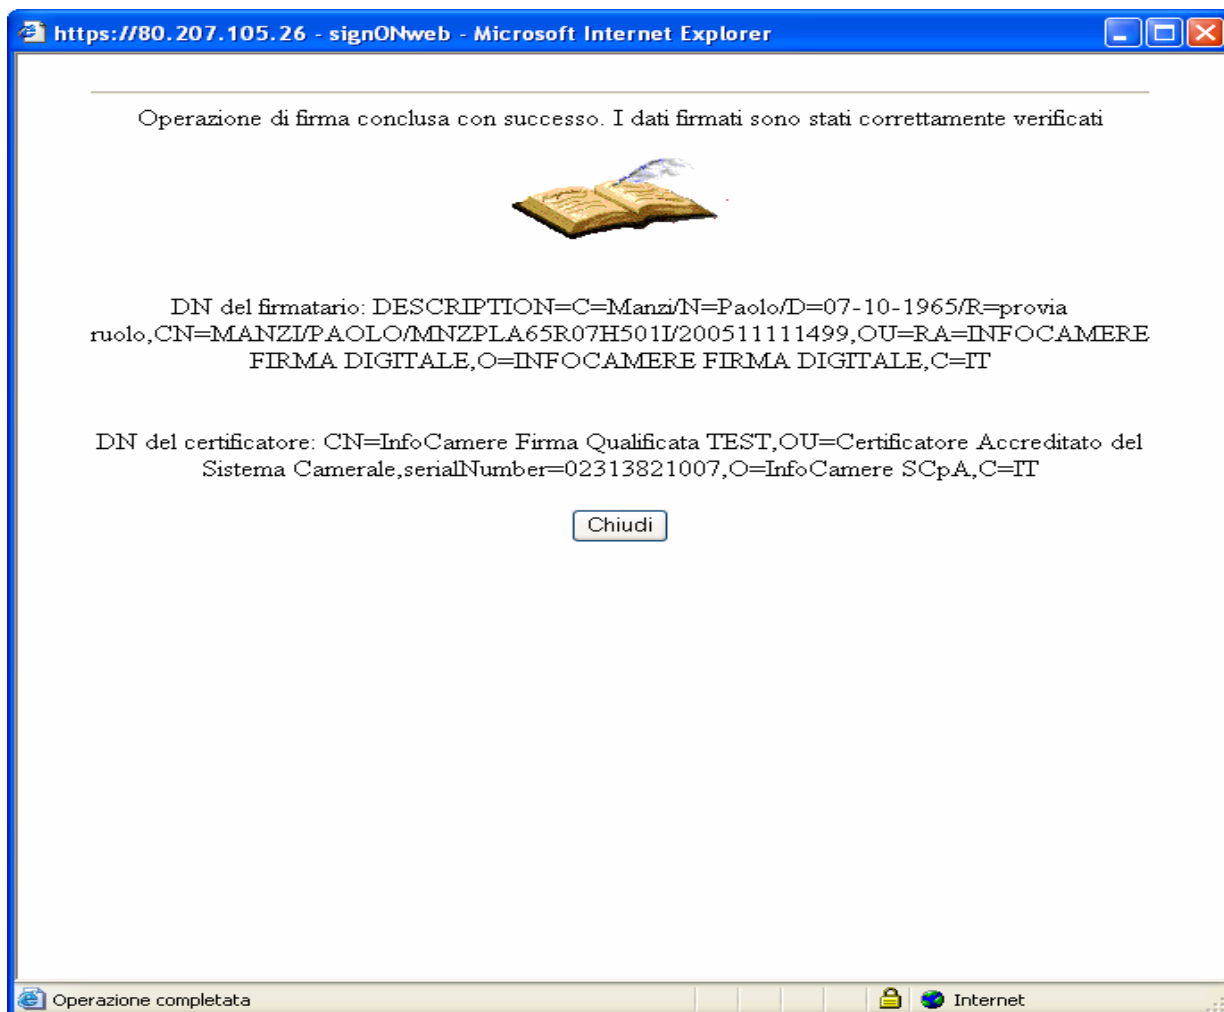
https://80.207.105.26 - signONweb - Microsoft Internet Explorer

Operazione di firma conclusa con successo. I dati firmati sono stati correttamente verificati

DN del firmatario: DESCRIPTION=C=Manzi/N=Paolo/D=07-10-1965/R=provia ruolo,CN=MANZI/PAOLO/MNZPLA65R07H501I/200511111499,OU=RA=INFOCAMERE FIRMA DIGITALE,O=INFOCAMERE FIRMA DIGITALE,C=IT

DN del certificatore: CN=InfoCamere Firma Qualificata TEST,OU=Certificatore Accreditato del Sistema Camerale,serialNumber=02313821007,O=InfoCamere SCpA,C=IT

Chiudi

Operazione completata

Internet